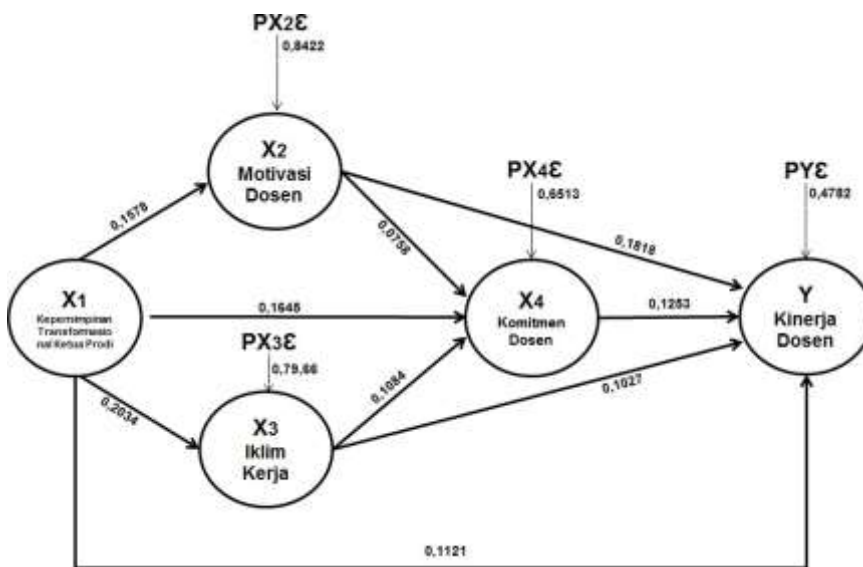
PX2Ɛ
0,8422

X2
Motivasi
Dosen

PX4Ɛ
0,6513

PYƐ
0,4782

0,1578

0,0758

0,1818

X1
Kepemimpinan Transformasional Ketua Prodi

0,1648

X4
Komitmen
Dosen

0,1253

Y
Kinerja
Dosen

PX3Ɛ
0,79,66

0,1084

0,1027

0,2034

X3
Iklim
Kerja

0,1121